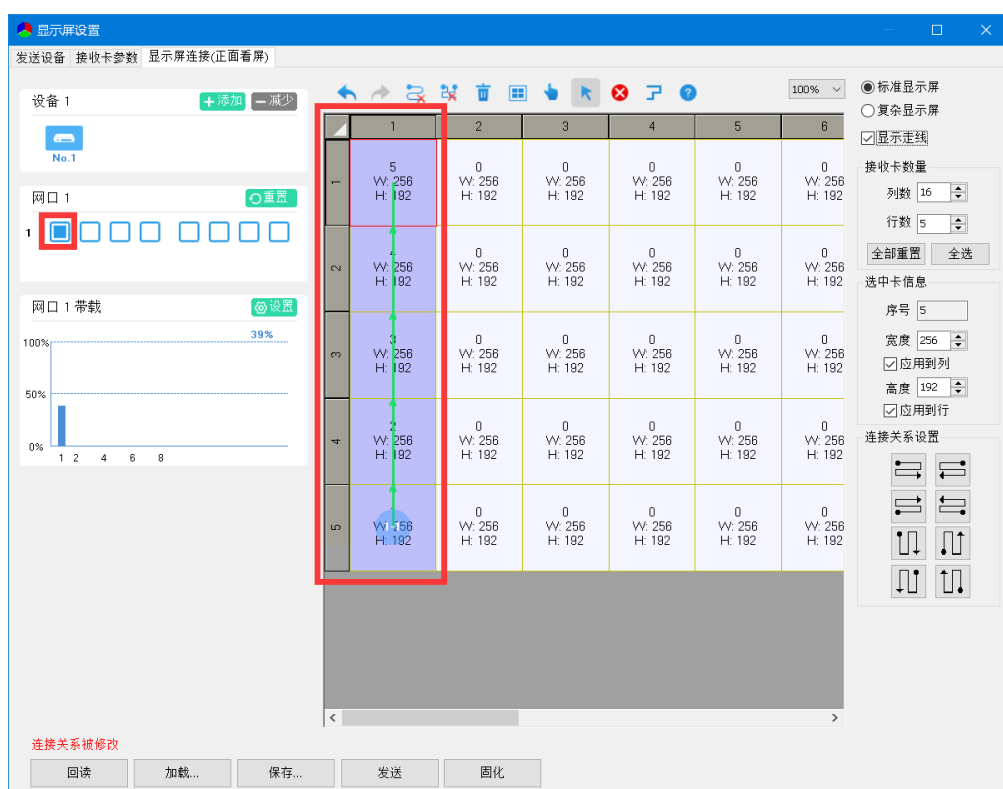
显示屏设置

发送设备 接收卡参数 显示屏连接(正面看屏)

设备 1 +添加 −减少

No.1

网口 1 重置

1

网口 1 带载 设置

39%

100%

50%

0%

1 2 4 6 8

100%

| | 1 | 2 | 3 | 4 | 5 | 6 |
|---|---|---|---|---|---|---|
| 1 | 5 W: 256 H: 192 | 0 W: 256 H: 192 | 0 W: 256 H: 192 | 0 W: 256 H: 192 | 0 W: 256 H: 192 | 0 W: 256 H: 192 |
| 2 | 4 W: 256 H: 192 | 0 W: 256 H: 192 | 0 W: 256 H: 192 | 0 W: 256 H: 192 | 0 W: 256 H: 192 | 0 W: 256 H: 192 |
| 3 | 3 W: 256 H: 192 | 0 W: 256 H: 192 | 0 W: 256 H: 192 | 0 W: 256 H: 192 | 0 W: 256 H: 192 | 0 W: 256 H: 192 |
| 4 | 2 W: 256 H: 192 | 0 W: 256 H: 192 | 0 W: 256 H: 192 | 0 W: 256 H: 192 | 0 W: 256 H: 192 | 0 W: 256 H: 192 |
| 5 | 1 W: 256 H: 192 | 0 W: 256 H: 192 | 0 W: 256 H: 192 | 0 W: 256 H: 192 | 0 W: 256 H: 192 | 0 W: 256 H: 192 |

标准显示屏
复杂显示屏
显示走线

接收卡数量
列数 16
行数 5
全部重置 全选

选中卡信息
序号 5
宽度 256
应用到列
高度 192
应用到行

连接关系设置

连接关系被修改

回读 加载... 保存... 发送 固化